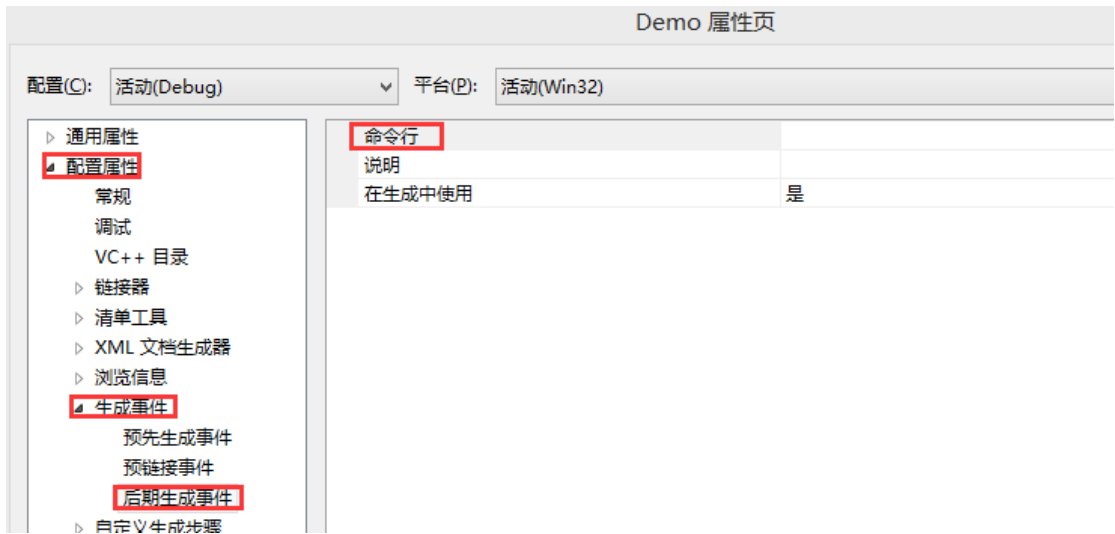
Demo 属性页

配置(C): 活动(Debug)

平台(P): 活动(Win32)

▷ 通用属性
◢ 配置属性
常规
调试
VC++ 目录
▷ 链接器
▷ 清单工具
▷ XML 文档生成器
▷ 浏览信息
◢ 生成事件
预先生成事件
预链接事件
后期生成事件
▷ 自定义生成步骤

| 命令行 | |
|---|---|
| 说明 | |
| 在生成中使用 | 是 |